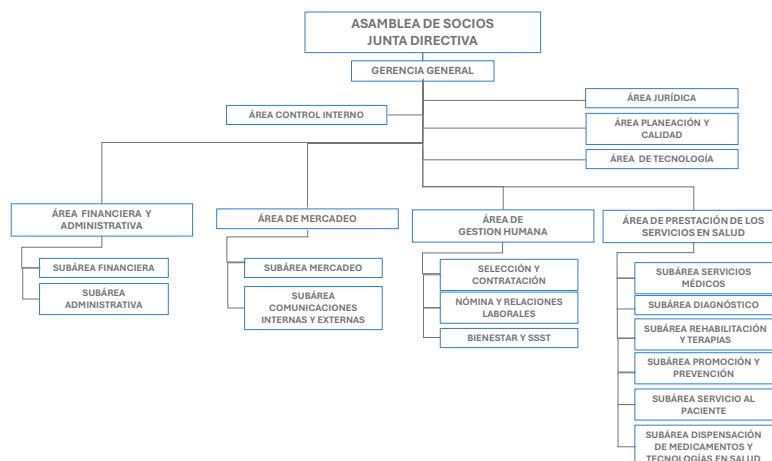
ASAMBLEA DE SOCIOS
JUNTA DIRECTIVA

GERENCIA GENERAL

ÁREA CONTROL INTERNO

ÁREA JURÍDICA

ÁREA PLANEACIÓN Y CALIDAD

ÁREA DE TECNOLOGÍA

ÁREA FINANCIERA Y ADMINISTRATIVA

SUBÁREA FINANCIERA

SUBÁREA ADMINISTRATIVA

ÁREA DE MERCADEO

SUBÁREA MERCADEO

SUBÁREA COMUNICACIONES INTERNAS Y EXTERNAS

ÁREA DE GESTION HUMANA

SELECCIÓN Y CONTRATACIÓN

NÓMINA Y RELACIONES LABORALES

BIENESTAR Y SSST

ÁREA DE PRESTACIÓN DE LOS SERVICIOS EN SALUD

SUBÁREA SERVICIOS MÉDICOS

SUBÁREA DIAGNÓSTICO

SUBÁREA REHABILITACIÓN Y TERAPIAS

SUBÁREA PROMOCIÓN Y PREVENCIÓN

SUBÁREA SERVICIO AL PACIENTE

SUBÁREA DISPENSACIÓN DE MEDICAMENTOS Y TECNOLOGÍAS EN SALUD